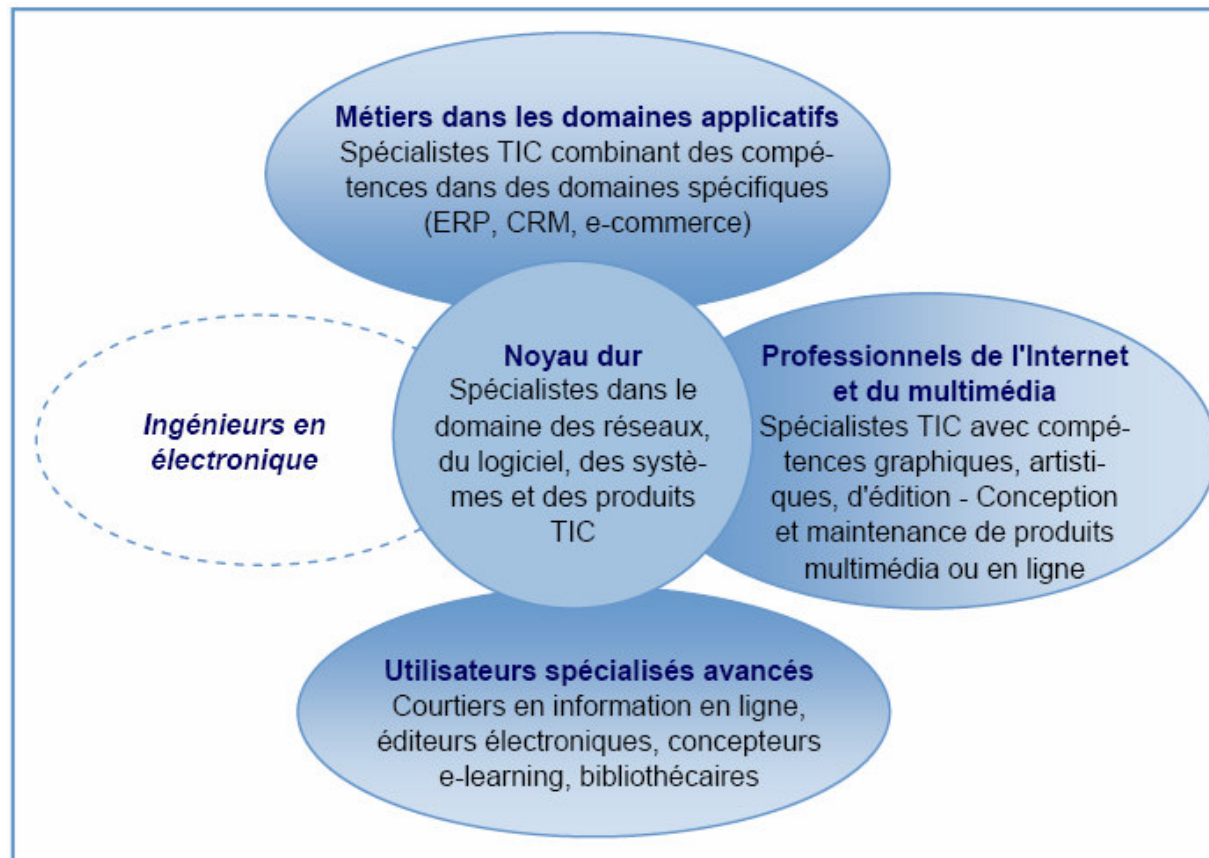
Métiers dans les domaines applicatifs
Spécialistes TIC combinant des compétences dans des domaines spécifiques (ERP, CRM, e-commerce)

Ingénieurs en électronique

Noyau dur
Spécialistes dans le domaine des réseaux, du logiciel, des systèmes et des produits TIC

Professionnels de l'Internet et du multimédia
Spécialistes TIC avec compétences graphiques, artistiques, d'édition - Conception et maintenance de produits multimédia ou en ligne

Utilisateurs spécialisés avancés
Courtiers en information en ligne, éditeurs électroniques, concepteurs e-learning, bibliothécaires